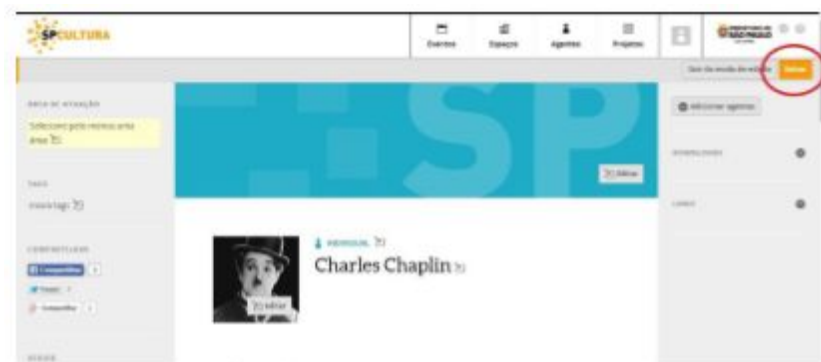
SPCULTURA

Eventos
Espaços
Agentes
Projetos

Sair do modo de edição
Salvar

ÁREA DE ATUAÇÃO
Selecione pelo menos uma área

TAGS
Insira tags

COMPARTILHAR
Compartilhar
Tweet
Compartilhar

Editar

INDIVIDUAL
Charles Chaplin

Editar

Adicionar agentes

DOWNLOADS

LINKS